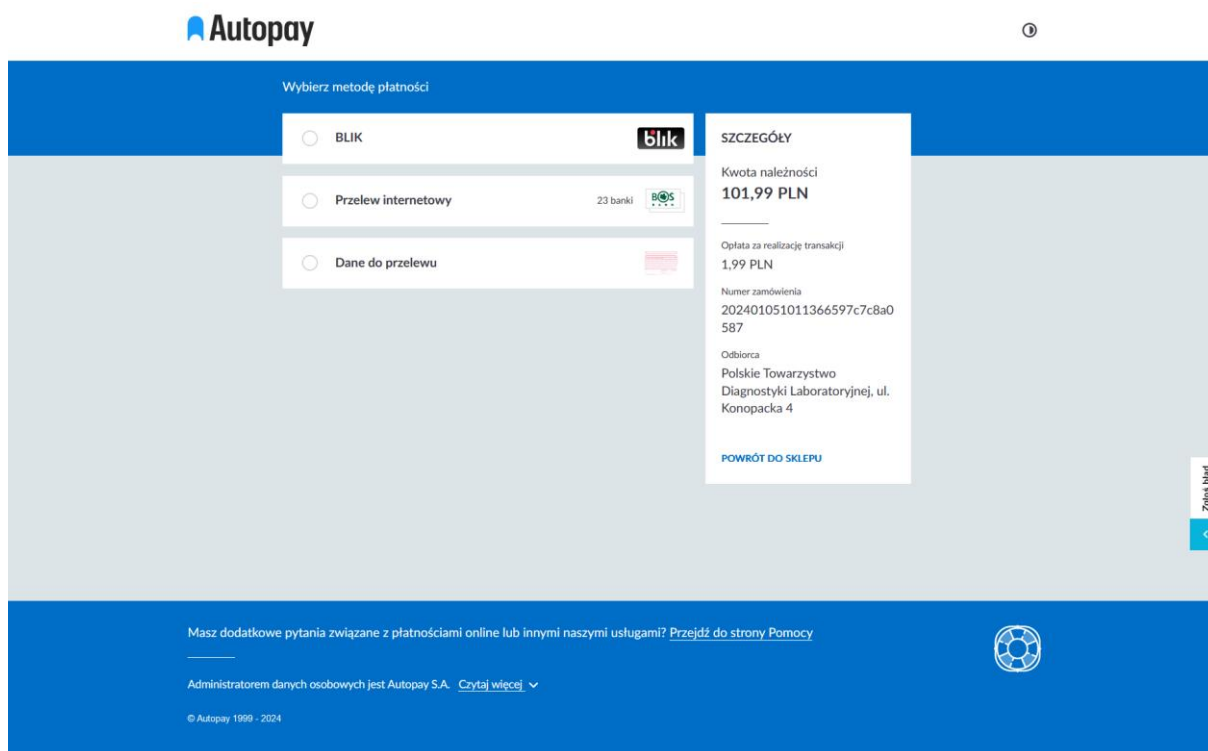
Autopay

Wybierz metodę płatności

BLIK

blik

Przelew internetowy

23 banki

BOS

Dane do przelewu

SZCZEGÓŁY

Kwota należności
101,99 PLN

Opłata za realizację transakcji
1,99 PLN

Numer zamówienia
202401051011366597c7c8a0587

Odbiorca
Polskie Towarzystwo Diagnostyki Laboratoryjnej, ul. Konopacka 4

POWRÓT DO SKLEPU

Zgłoś błąd

Masz dodatkowe pytania związane z płatnościami online lub innymi naszymi usługami? Przejdź do strony Pomocy

Administratorem danych osobowych jest Autopay S.A. Czytaj więcej

© Autopay 1999 - 2024